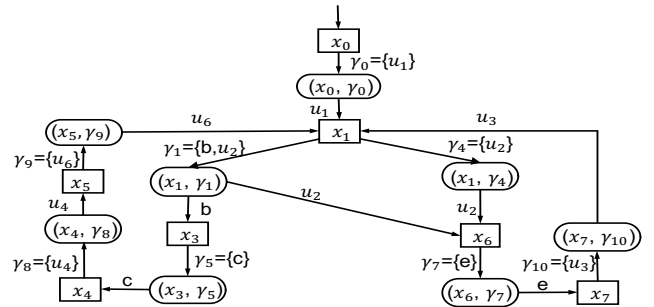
$x_0$
$\gamma_0=\{u_1\}$
$(x_0, \gamma_0)$
$u_1$
$u_6$
$u_3$
$(x_5, \gamma_9)$
$x_1$
$\gamma_9=\{u_6\}$
$\gamma_1=\{b, u_2\}$
$\gamma_4=\{u_2\}$
$x_5$
$(x_1, \gamma_1)$
$(x_1, \gamma_4)$
$u_4$
b
$u_2$
$u_2$
$(x_4, \gamma_8)$
$x_3$
$x_6$
$(x_7, \gamma_{10})$
$\gamma_8=\{u_4\}$
$\gamma_5=\{c\}$
$\gamma_7=\{e\}$
$\gamma_{10}=\{u_3\}$
c
$x_4$
$(x_3, \gamma_5)$
$(x_6, \gamma_7)$
e
$x_7$